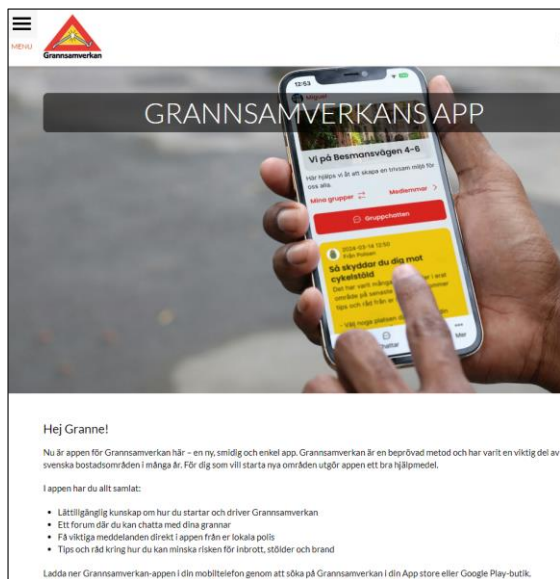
MENU

Grannsamverkan

GRANNSAMVERKANS APP

12:53

Vi på Besmansvägen 4-6

Här hjälps vi åt att skapa en trivsam miljö för oss alla.

Mina grupper

Medlemmar

Gruppchatten

2024-03-18 12:50
Från Polisen

Så skyddar du dig mot cykelstöld

Hej Granne!

Nu är appen för Grannsamverkan här – en ny, smidig och enkel app. Grannsamverkan är en beprövad metod och har varit en viktig del av svenska bostadsområden i många år. För dig som vill starta nya områden utgör appen ett bra hjälpmedel.

I appen har du allt samlat:

- Lättillgänglig kunskap om hur du startar och driver Grannsamverkan
- Ett forum där du kan chatta med dina grannar
- Få viktiga meddelanden direkt i appen från er lokala polis
- Tips och råd kring hur du kan minska risken för inbrott, stölder och brand

Ladda ner Grannsamverkan-appen i din mobiltelefon genom att söka på Grannsamverkan i din App store eller Google Play-butik.